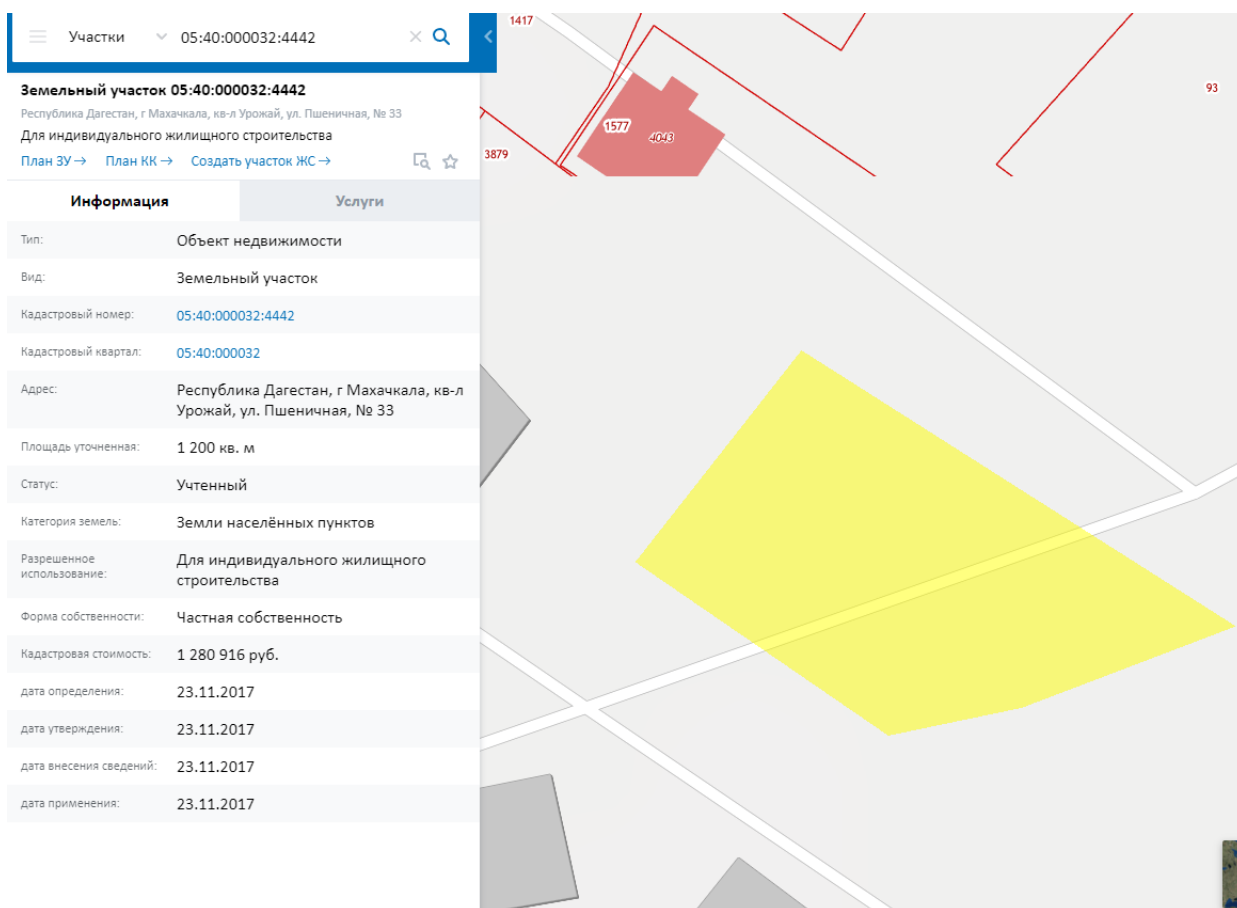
Участки 05:40:000032:4442

Земельный участок 05:40:000032:4442
Республика Дагестан, г Махачкала, кв-л Урожай, ул. Пшеничная, № 33
Для индивидуального жилищного строительства
План ЗУ → План КК → Создать участок ЖС →

Информация | Услуги

| | |
|---|---|
| Тип: | Объект недвижимости |
| Вид: | Земельный участок |
| Кадастровый номер: | 05:40:000032:4442 |
| Кадастровый квартал: | 05:40:000032 |
| Адрес: | Республика Дагестан, г Махачкала, кв-л Урожай, ул. Пшеничная, № 33 |
| Площадь уточненная: | 1 200 кв. м |
| Статус: | Учтенный |
| Категория земель: | Земли населённых пунктов |
| Разрешенное использование: | Для индивидуального жилищного строительства |
| Форма собственности: | Частная собственность |
| Кадастровая стоимость: | 1 280 916 руб. |
| дата определения: | 23.11.2017 |
| дата утверждения: | 23.11.2017 |
| дата внесения сведений: | 23.11.2017 |
| дата применения: | 23.11.2017 |

1417
93
1577
4043
3879